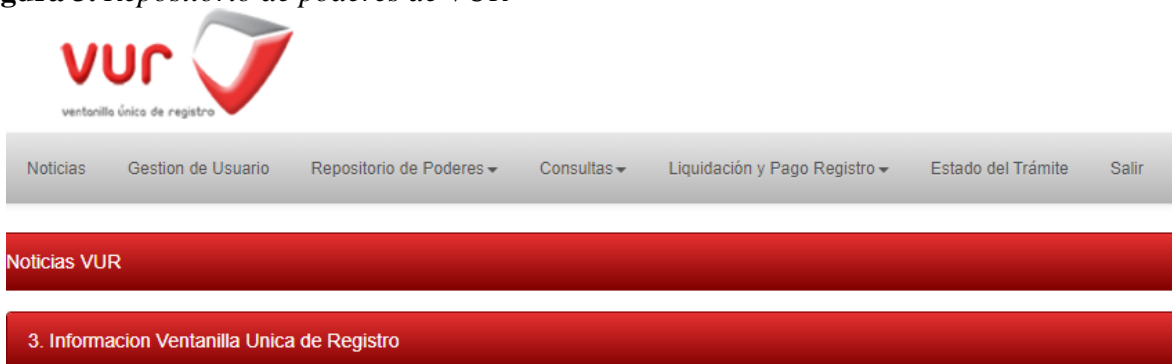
igura 3. Repositorio de poderes de VUR

vur
ventanilla única de registro

Noticias Gestion de Usuario Repositorio de Poderes Consultas Liquidación y Pago Registro Estado del Trámite Salir

Noticias VUR

3. Informacion Ventanilla Unica de Registro